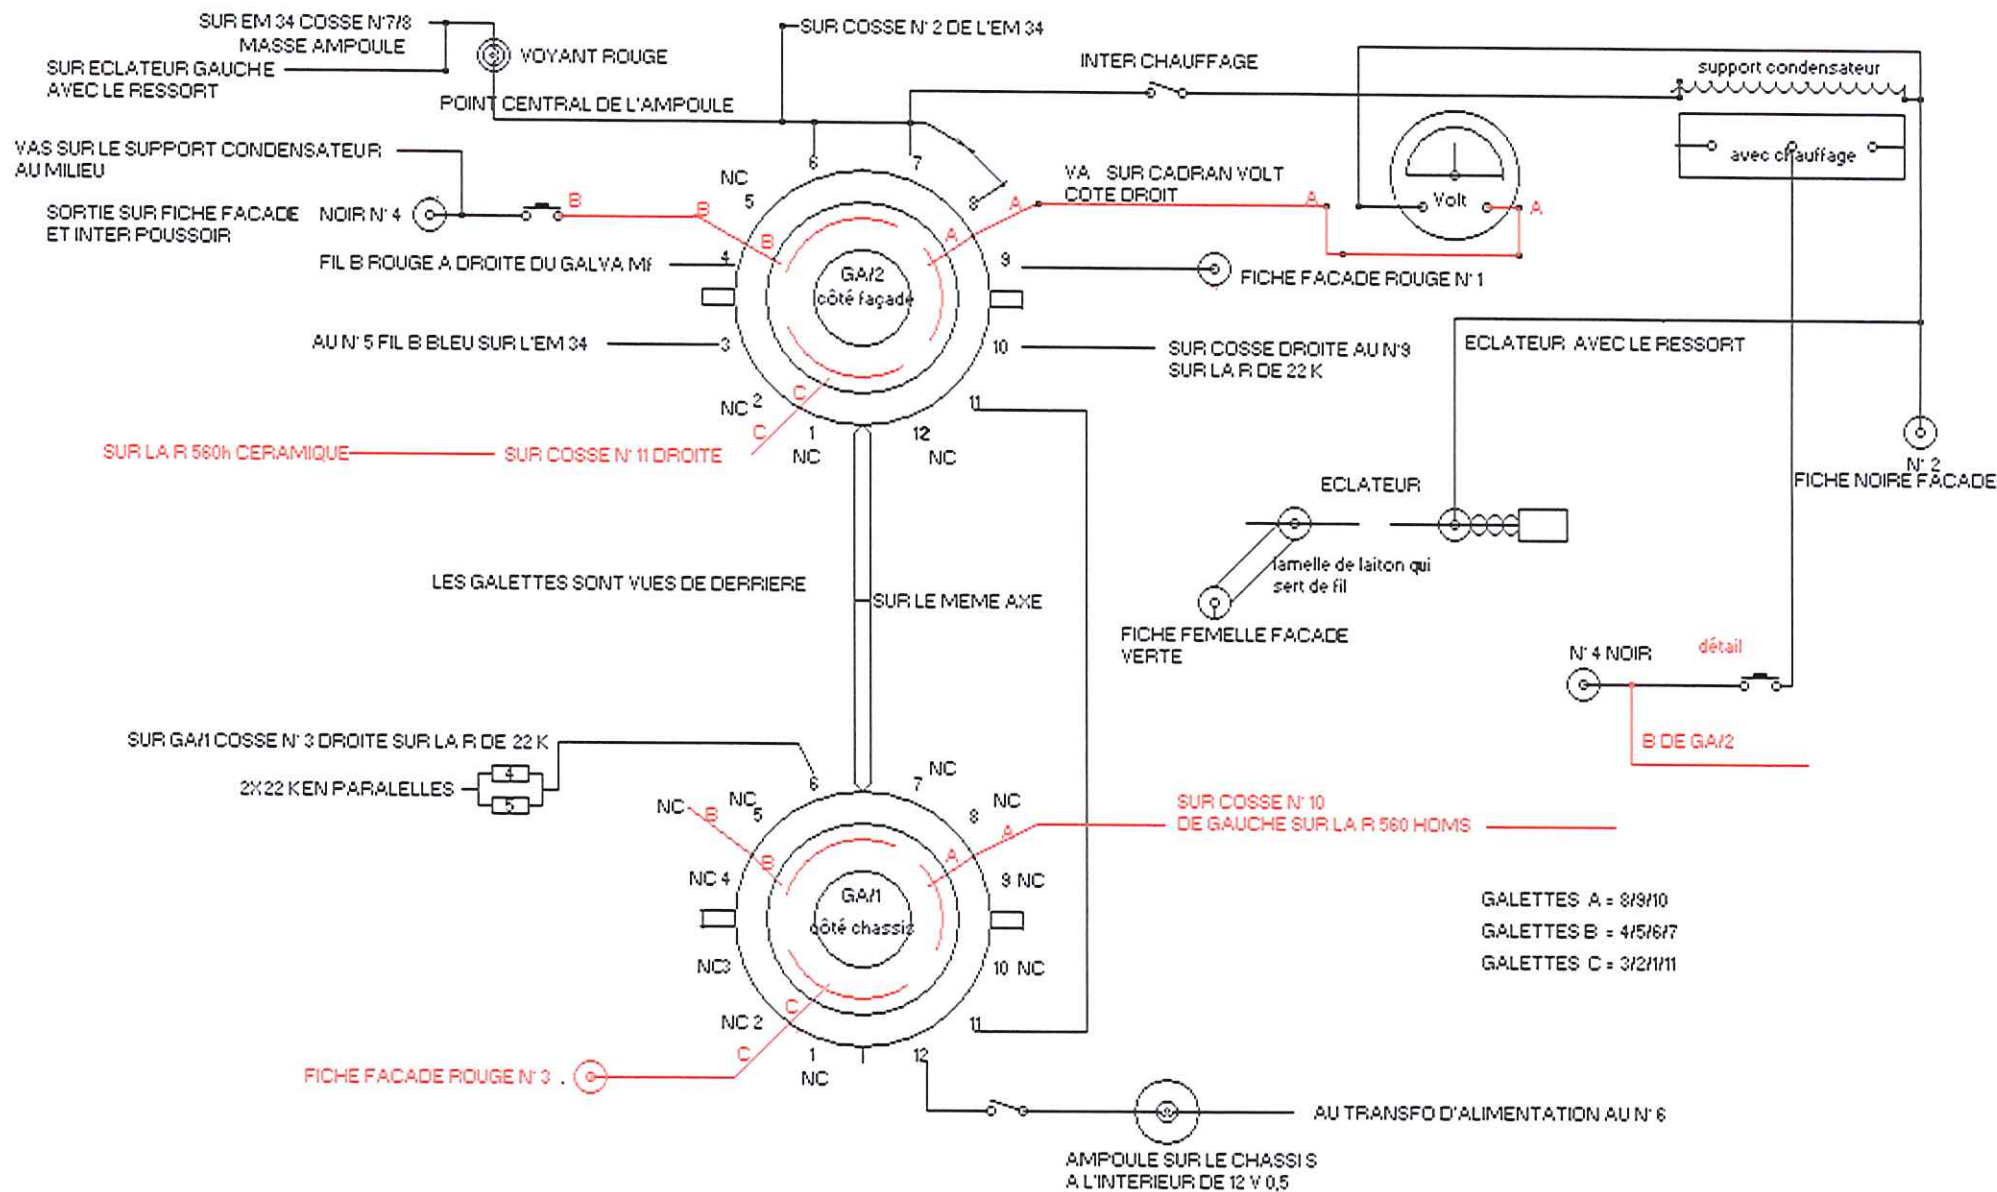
SUR EM 34 COSSE N°7/8
MASSE AMPOULE

VOYANT ROUGE

SUR ECLATEUR GAUCHE
AVEC LE RESSORT

POINT CENTRAL DE L'AMPOULE

SUR COSSE N° 2 DE L'EM 34

INTER CHAUFFAGE

support condensateur

avec chauffage

VAS SUR LE SUPPORT CONDENSATEUR
AU MILIEU

SORTIE SUR FICHE FACADE
ET INTER POUSSOIR

NOIR N° 4

B

NC

5

6

7

8

B

B

A

A

VA SUR CADRAN VOLT
COTE DROIT

A

Volt

A

FIL B ROUGE A DROITE DU GALVA Mf

4

GA/2
côté façade

9

FICHE FACADE ROUGE N° 1

AU N° 5 FIL B BLEU SUR L'EM 34

3

10

SUR COSSE DROITE AU N°9
SUR LA R DE 22 K

ECLATEUR AVEC LE RESSORT

NC 2

C

C

1
NC

12
NC

11

SUR LA R 560h CERAMIQUE

SUR COSSE N° 11 DROITE

N° 2
FICHE NOIRE FACADE

ECLATEUR

lamelle de laiton qui
sert de fil

LES GALETTES SONT VUES DE DERRIERE

SUR LE MEME AXE

FICHE FEMELLE FACADE
VERTE

N° 4 NOIR

détail

B DE GA/2

SUR GA/1 COSSE N° 3 DROITE SUR LA R DE 22 K

2X22 K EN PARALELLES

4

5

6

7

NC

NC

B

NC
5

8

NC

A

SUR COSSE N° 10
DE GAUCHE SUR LA R 560 HOMS

B

A

NC 4

GA/1
côté chassis

9 NC

GALETTES A = 8/9/10
GALETTES B = 4/5/6/7
GALETTES C = 3/2/1/11

NC3

10 NC

NC 2

C

11

C

1
NC

12

FICHE FACADE ROUGE N° 3

AU TRANSFO D'ALIMENTATION AU N° 6

AMPOULE SUR LE CHASSIS
A L'INTERIEUR DE 12 V 0,5